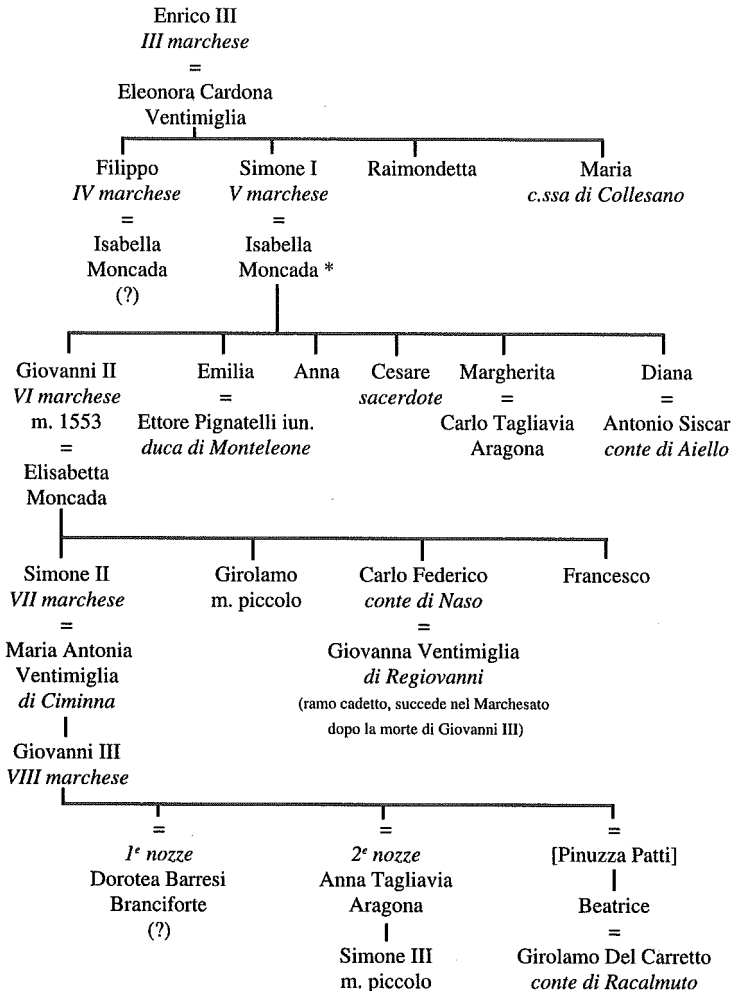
Enrico III
*III marchese*
=
Eleonora Cardona Ventimiglia

Filippo
*IV marchese*
=
Isabella Moncada
(?)

Simone I
*V marchese*
=
Isabella Moncada *

Raimondetta

Maria
*c.ssa di Collesano*

Giovanni II
*VI marchese*
m. 1553
=
Elisabetta Moncada

Emilia
=
Ettore Pignatelli iun.
*duca di Monteleone*

Anna

Cesare
*sacerdote*

Margherita
=
Carlo Tagliavia Aragona

Diana
=
Antonio Siscar
*conte di Aiello*

Simone II
*VII marchese*
=
Maria Antonia Ventimiglia
*di Ciminna*

Girolamo
m. piccolo

Carlo Federico
*conte di Naso*
=
Giovanna Ventimiglia
*di Regiovanni*
(ramo cadetto, succede nel Marchesato dopo la morte di Giovanni III)

Francesco

Giovanni III
*VIII marchese*

=
*1ᵉ nozze*
Dorotea Barresi Branciforte
(?)

=
*2ᵉ nozze*
Anna Tagliavia Aragona

Simone III
m. piccolo

=
[Pinuzza Patti]

Beatrice
=
Girolamo Del Carretto
*conte di Racalmuto*